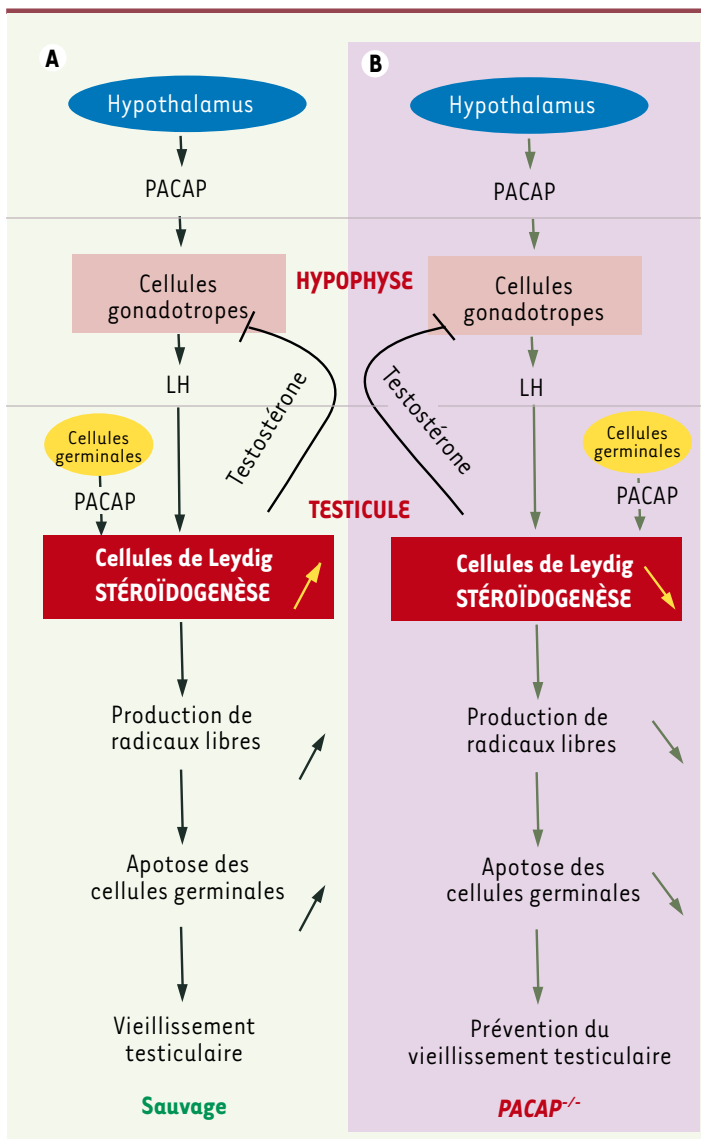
A

Hypothalamus

PACAP

Cellules gonadotropes

LH

Cellules germinales

PACAP

Testostérone

Cellules de Leydig
STÉROÏDOGENÈSE

Production de radicaux libres

Apotose des cellules germinales

Vieillissement testiculaire

Sauvage

HYPOPHYSE

TESTICULE

B

Hypothalamus

PACAP

Cellules gonadotropes

LH

Testostérone

Cellules germinales

PACAP

Cellules de Leydig
STÉROÏDOGENÈSE

Production de radicaux libres

Apotose des cellules germinales

Prévention du vieillissement testiculaire

$PACAP^{-/-}$